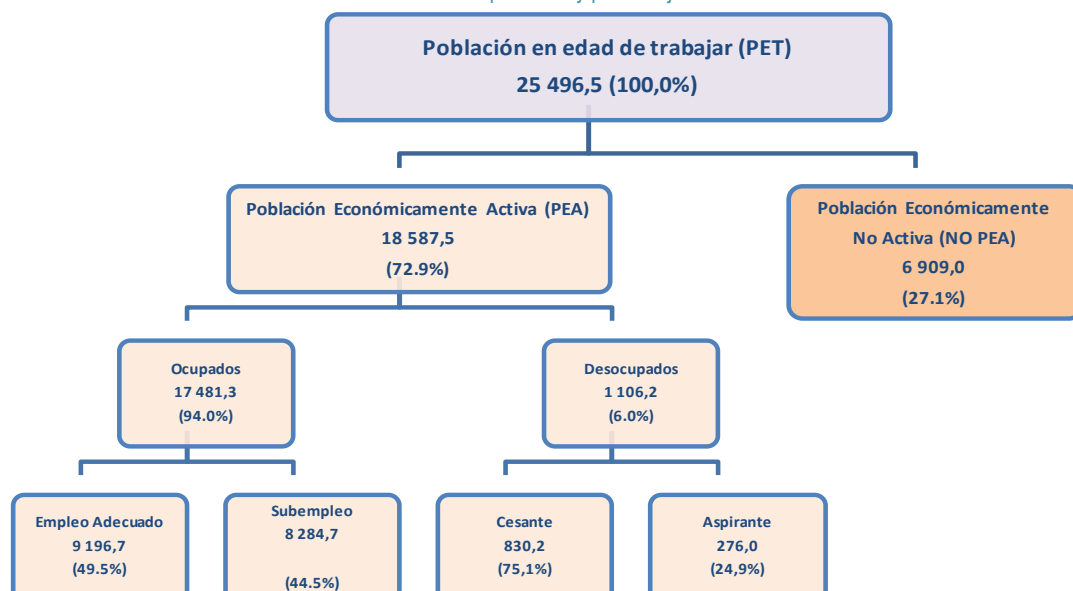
Población en edad de trabajar (PET)
25 496,5 (100,0%)

Población Económicamente Activa (PEA)
18 587,5
(72.9%)

Población Económicamente No Activa (NO PEA)
6 909,0
(27.1%)

Ocupados
17 481,3
(94.0%)

Desocupados
1 106,2
(6.0%)

Empleo Adecuado
9 196,7
(49.5%)

Subempleo
8 284,7
(44.5%)

Cesante
830,2
(75,1%)

Aspirante
276,0
(24,9%)